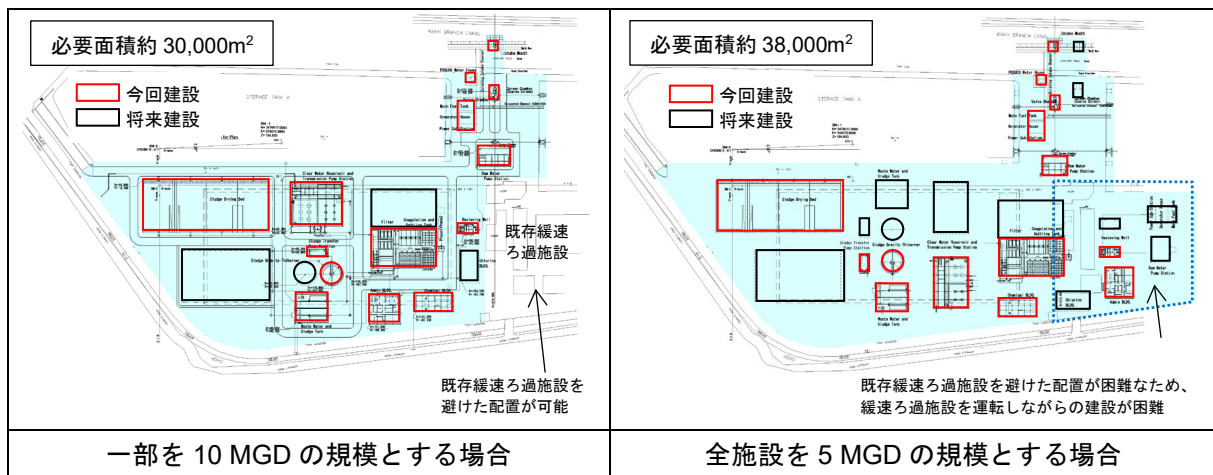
| 必要面積約 30,000m$^2$ 今回建設 将来建設 既存緩速ろ過施設 既存緩速ろ過施設を避けた配置が可能 | 必要面積約 38,000m$^2$ 今回建設 将来建設 既存緩速ろ過施設を避けた配置が困難なため、緩速ろ過施設を運転しながらの建設が困難 |
|---|---|
| 一部を 10 MGD の規模とする場合 | 全施設を 5 MGD の規模とする場合 |